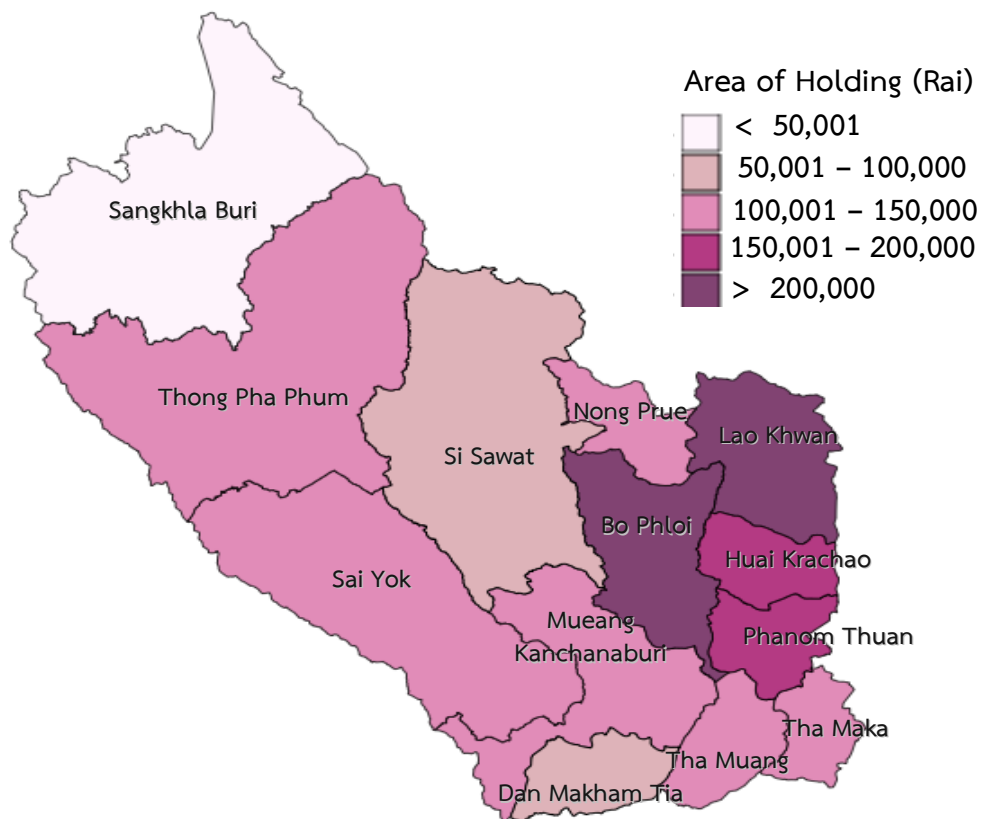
Area of Holding (Rai)
< 50,001
50,001 – 100,000
100,001 – 150,000
150,001 – 200,000
> 200,000

Sangkhla Buri
Thong Pha Phum
Si Sawat
Nong Prue
Lao Khwan
Bo Phloi
Huai Krachao
Sai Yok
Mueang Kanchanaburi
Phanom Thuan
Tha Maka
Tha Muang
Dan Makham Tia